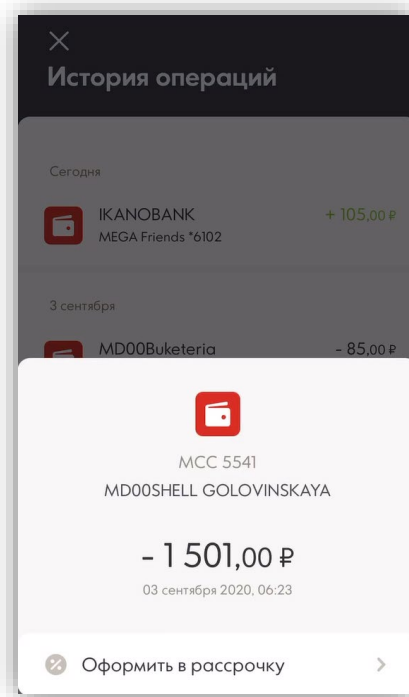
×
История операций

Сегодня

IKANOBANK
MEGA Friends *6102
+ 105,00 ₽

3 сентября

MD00Buketeria
- 85,00 ₽

MCC 5541
MD00SHELL GOLOVINSKAYA

- 1 501,00 ₽
03 сентября 2020, 06:23

Оформить в рассрочку
>